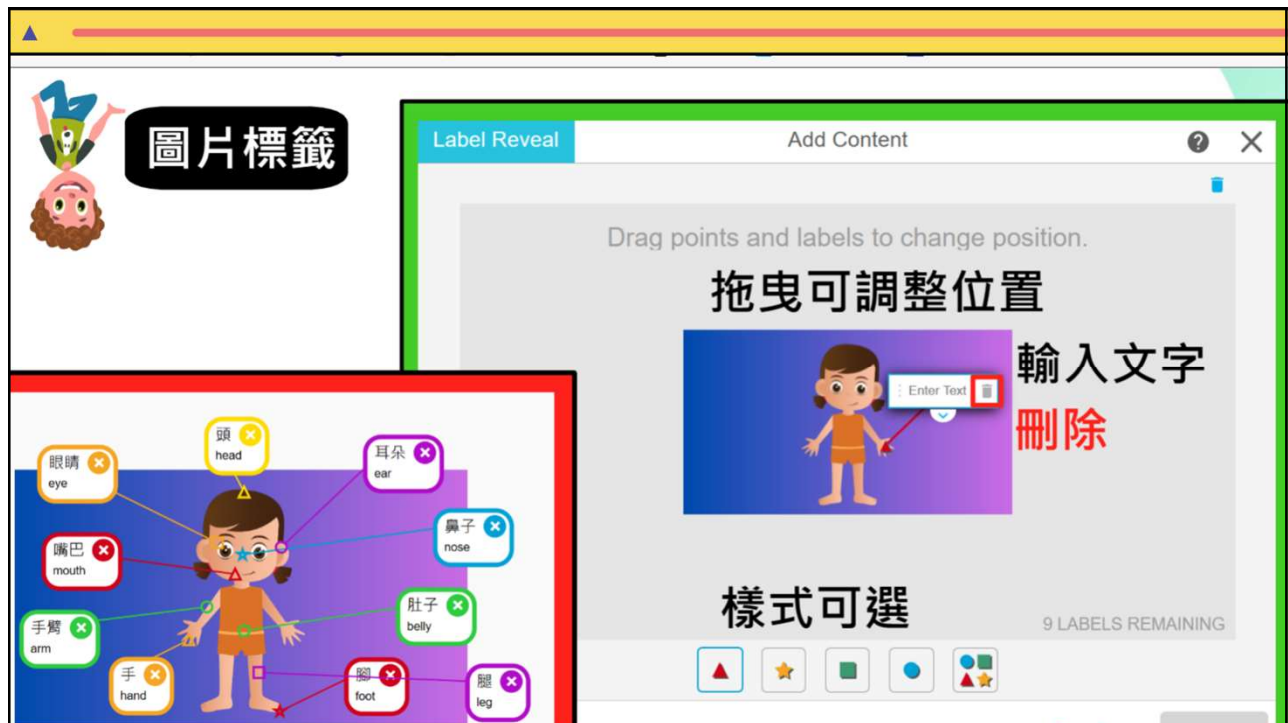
圖片標籤

Label Reveal
Add Content

Drag points and labels to change position.

拖曳可調整位置

Enter Text

輸入文字

刪除

樣式可選

9 LABELS REMAINING

頭
head

眼睛
eye

耳朵
ear

鼻子
nose

嘴巴
mouth

肚子
belly

手臂
arm

手
hand

腳
foot

腿
leg